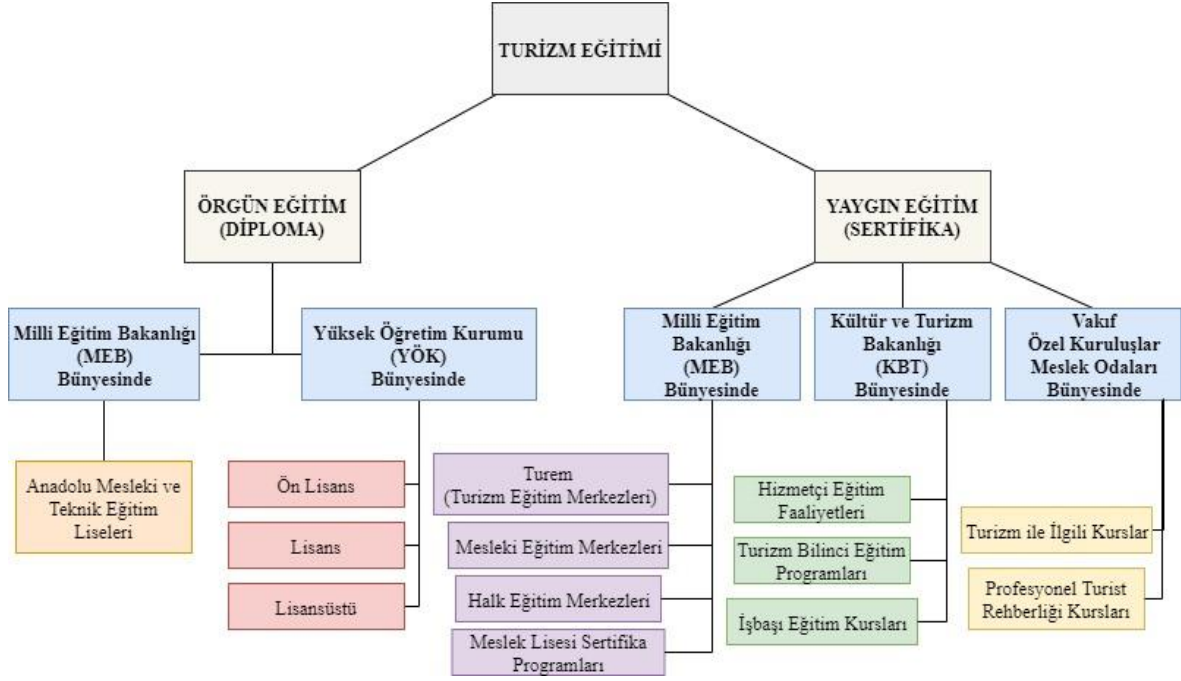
TURİZM EĞİTİMİ

ÖRGÜN EĞİTİM (DİPLOMA)

YAYGIN EĞİTİM (SERTİFİKA)

Milli Eğitim Bakanlığı (MEB) Bünyesinde

Yüksek Öğretim Kurumu (YÖK) Bünyesinde

Milli Eğitim Bakanlığı (MEB) Bünyesinde

Kültür ve Turizm Bakanlığı (KBT) Bünyesinde

Vakıf Özel Kuruluşlar Meslek Odaları Bünyesinde

Anadolu Mesleki ve Teknik Eğitim Liseleri

Ön Lisans

Lisans

Lisansüstü

Turem (Turizm Eğitim Merkezleri)

Mesleki Eğitim Merkezleri

Halk Eğitim Merkezleri

Meslek Lisesi Sertifika Programları

Hizmetçi Eğitim Faaliyetleri

Turizm Bilinci Eğitim Programları

İşbaşı Eğitim Kursları

Turizm ile İlgili Kurslar

Profesyonel Turist Rehberliği Kursları